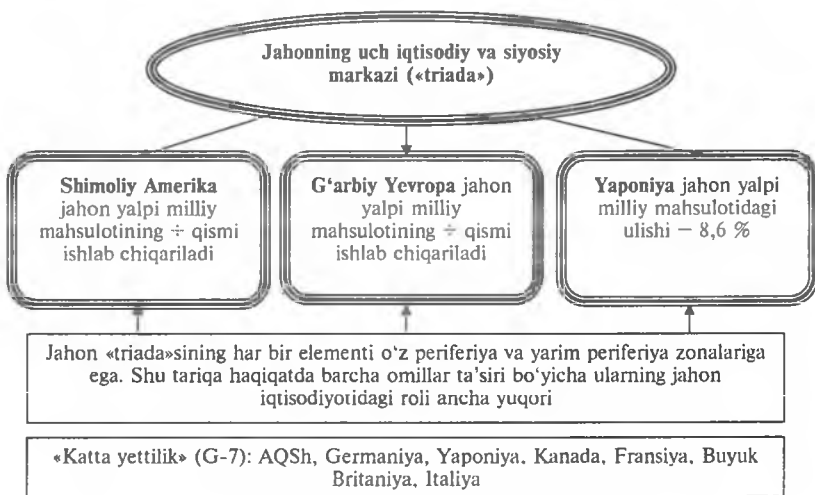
Jahonning uch iqtisodiy va siyosiy markazi («triada»)

Shimoliy Amerika jahon yalpi milliy mahsulotining ÷ qismi ishlab chiqariladi

G'arbiy Yevropa jahon yalpi milliy mahsulotining ÷ qismi ishlab chiqariladi

Yaponiya jahon yalpi milliy mahsulotidagi ulishi — 8,6 %

Jahon «triada»sining har bir elementi o'z periferiya va yarim periferiya zonalariga ega. Shu tariqa haqiqatda barcha omillar ta'siri bo'yicha ularning jahon iqtisodiyotidagi roli ancha yuqori

«Katta yettilik» (G-7): AQSh, Germaniya, Yaponiya, Kanada, Fransiya, Buyuk Britaniya, Italiya